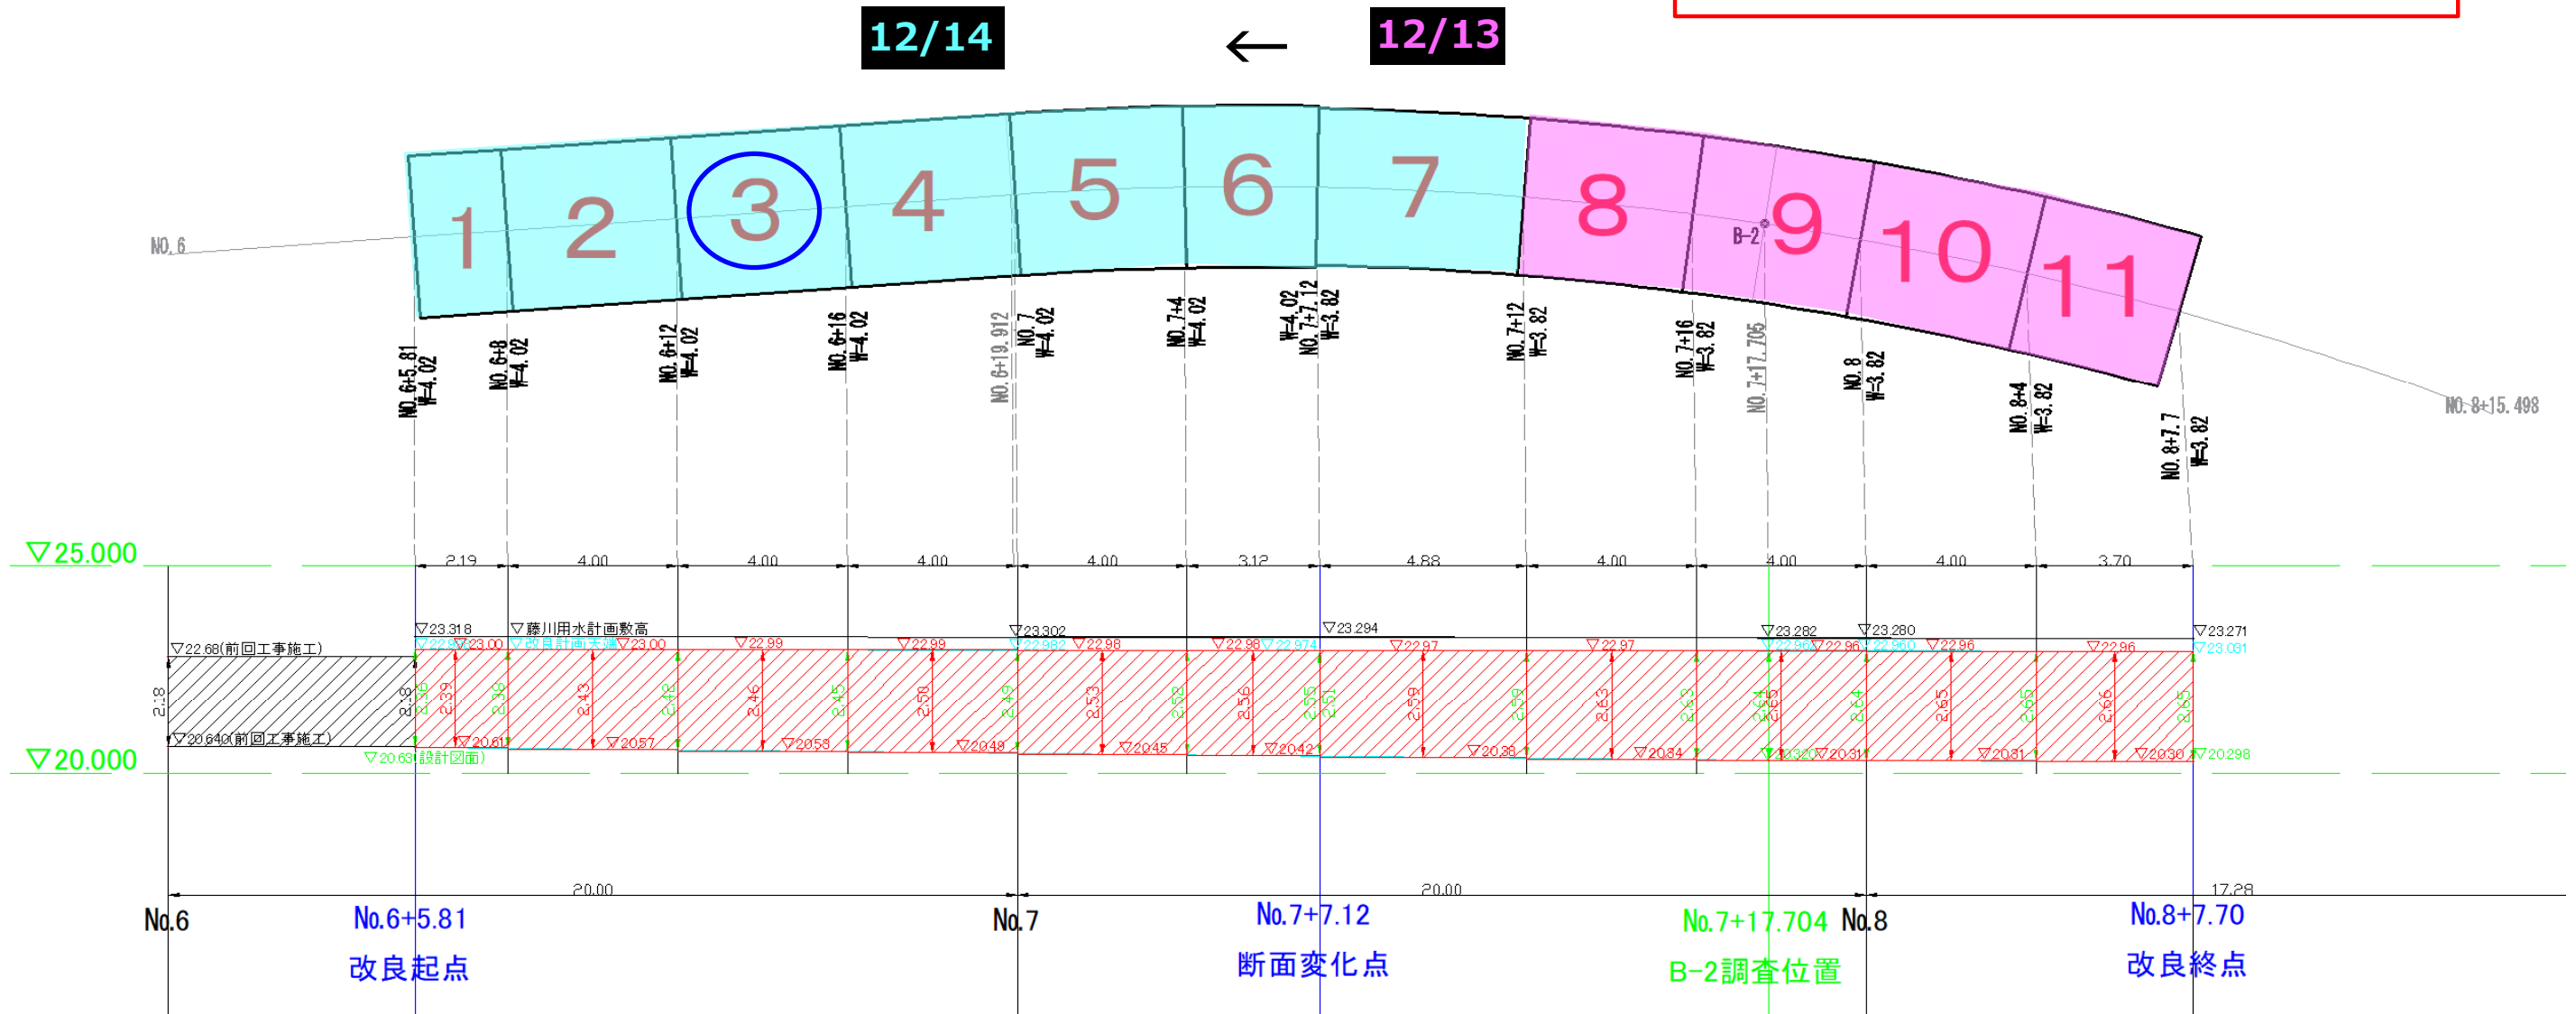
12/14 ← 12/13

NO.6

1 2 3 4 5 6 7 8 9 10 11

B-2

NO.6+5.81 W=4.02
NO.6+8 W=4.02
NO.6+12 W=4.02
NO.6+16 W=4.02
NO.6+19.912
NO.7 W=4.02
NO.7+4 W=4.02
W=4.02 NO.7+7.12 W=3.82
NO.7+12 W=3.82
NO.7+16 W=3.82
NO.7+17.705
NO.8 W=3.82
NO.8+4 W=3.82
NO.8+7.7 W=3.82
NO.8+15.498

▽25.000
▽20.000

2.19 4.00 4.00 4.00 4.00 3.12 4.88 4.00 4.00 4.00 3.70

▽22.68(前回工事施工)
▽20.640(前回工事施工)
2.8
▽23.318
▽藤川用水計画敷高
▽23.302
▽23.294
▽23.282
▽23.280
▽23.271
▽23.00 ▽22.99 ▽22.99 ▽22.98 ▽22.98 ▽22.974 ▽22.97 ▽22.97 ▽22.96 ▽22.96 ▽22.96
▽23.031
▽20.63(設計図面)
▽20.61 ▽20.57 ▽20.53 ▽20.49 ▽20.45 ▽20.42 ▽20.38 ▽20.34 ▽20.31 ▽20.31 ▽20.30 ▽20.298
2.36 2.39 2.36 2.43 2.48 2.46 2.45 2.50 2.49 2.53 2.52 2.56 2.55 2.51 2.59 2.59 2.63 2.63 2.64 2.65 2.64 2.65 2.65 2.66 2.65

20.00 20.00 17.28

No.6
No.6+5.81
改良起点
No.7
No.7+7.12
断面変化点
No.7+17.704
B-2調査位置
No.8
No.8+7.70
改良終点